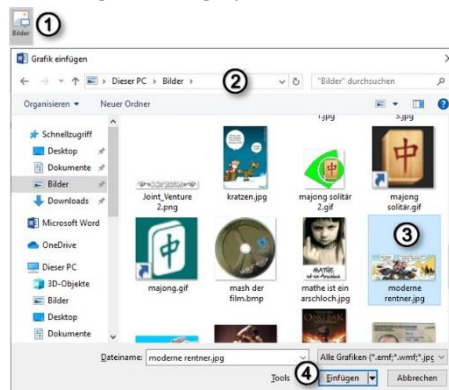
Bilder ①

Grafik einfügen

← → ↑ > Dieser PC > Bilder > ② "Bilder" durchsuchen

Organisieren ▾ Neuer Ordner

Schnellzugriff
Desktop
Dokumente
Bilder
Downloads
Microsoft Word
OneDrive
Dieser PC
3D-Objekte
Bilder
Desktop
Dokumente

Joint_Venture 2.png
kratzen.jpg
majong solitär 2.gif
majong solitär.gif
majong.gif
mash der film.bmp
mathe ist ein arschloch.jpg
moderne rentner.jpg ③

Dateiname: moderne rentner.jpg
Alle Grafiken (*.emf;*.wmf;*.jpg
Tools ④ Einfügen Abbrechen